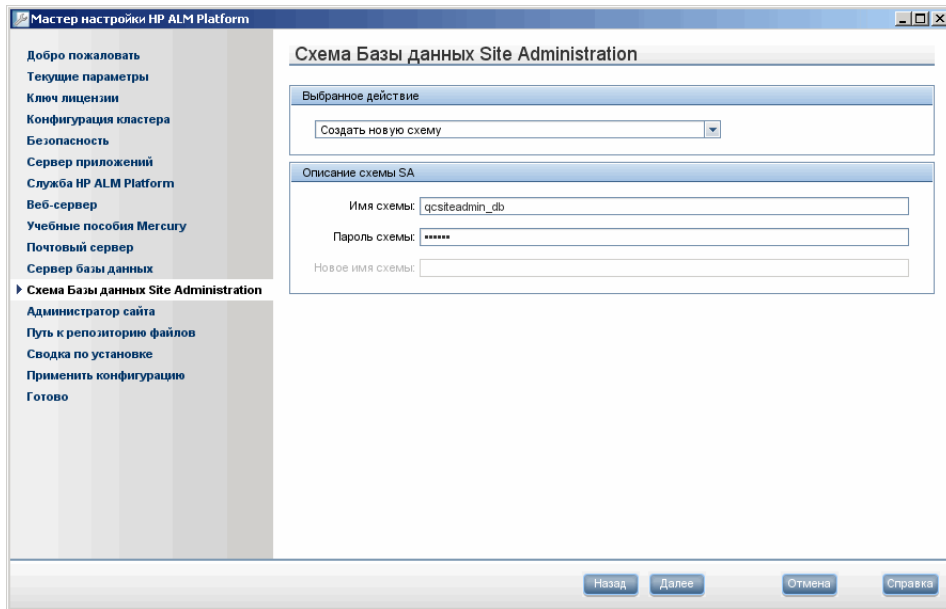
Мастер настройки HP ALM Platform

Добро пожаловать
Текущие параметры
Ключ лицензии
Конфигурация кластера
Безопасность
Сервер приложений
Служба HP ALM Platform
Веб-сервер
Учебные пособия Mercury
Почтовый сервер
Сервер базы данных
Схема Базы данных Site Administration
Администратор сайта
Путь к репозиторию файлов
Сводка по установке
Применить конфигурацию
Готово

Схема Базы данных Site Administration

Выбранное действие

Создать новую схему

Описание схемы SA

Имя схемы: qcsiteadmin_db

Пароль схемы: •••••••

Новое имя схемы:

Назад Далее Отмена Справка